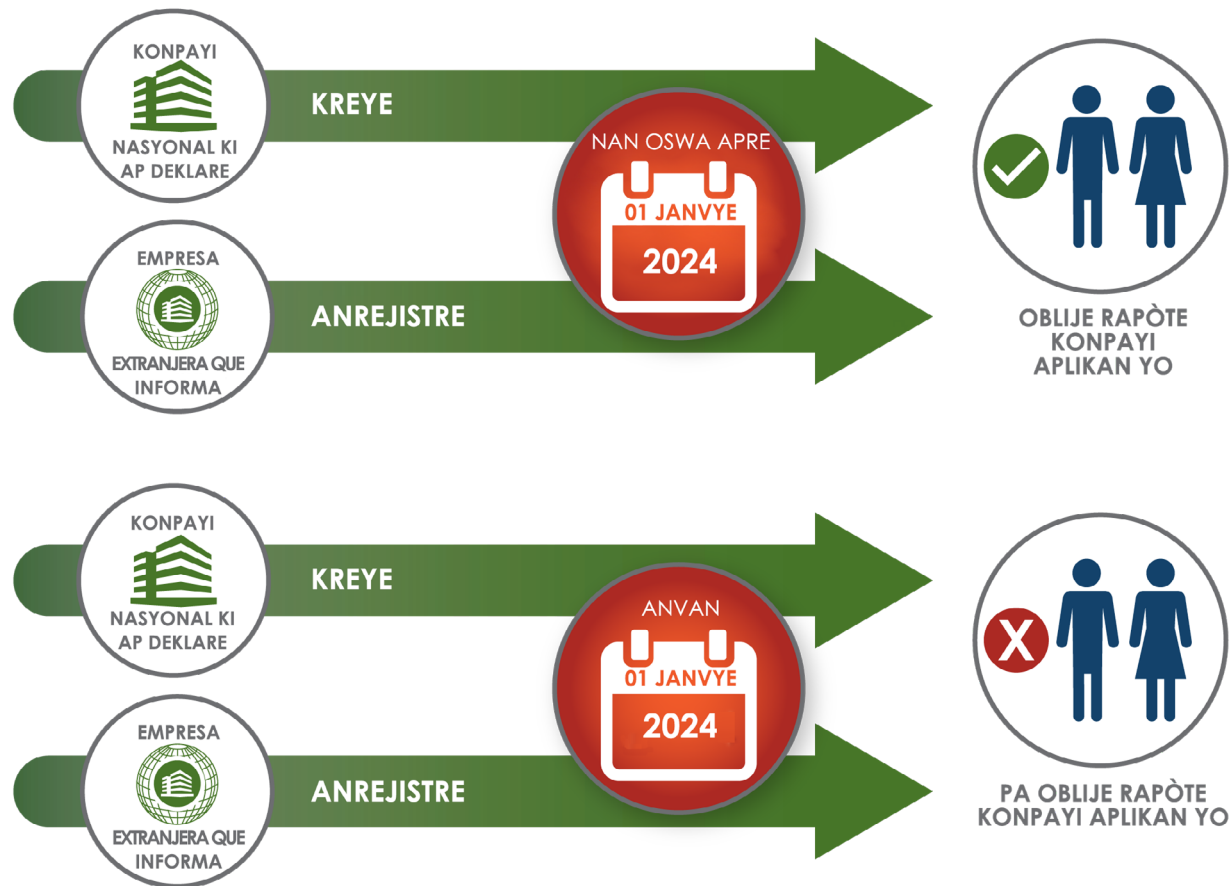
KONPAYI
NASYONAL KI AP DEKLARE

KREYE

EMPRESA
EXTRANJERA QUE INFORMA

ANREJISTRE

NAN OSWA APRE
01 JANVYE
2024

OBLIJE RAPÒTE KONPAYI APLIKAN YO

KONPAYI
NASYONAL KI AP DEKLARE

KREYE

EMPRESA
EXTRANJERA QUE INFORMA

ANREJISTRE

ANVAN
01 JANVYE
2024

X

PA OBLIJE RAPÒTE KONPAYI APLIKAN YO